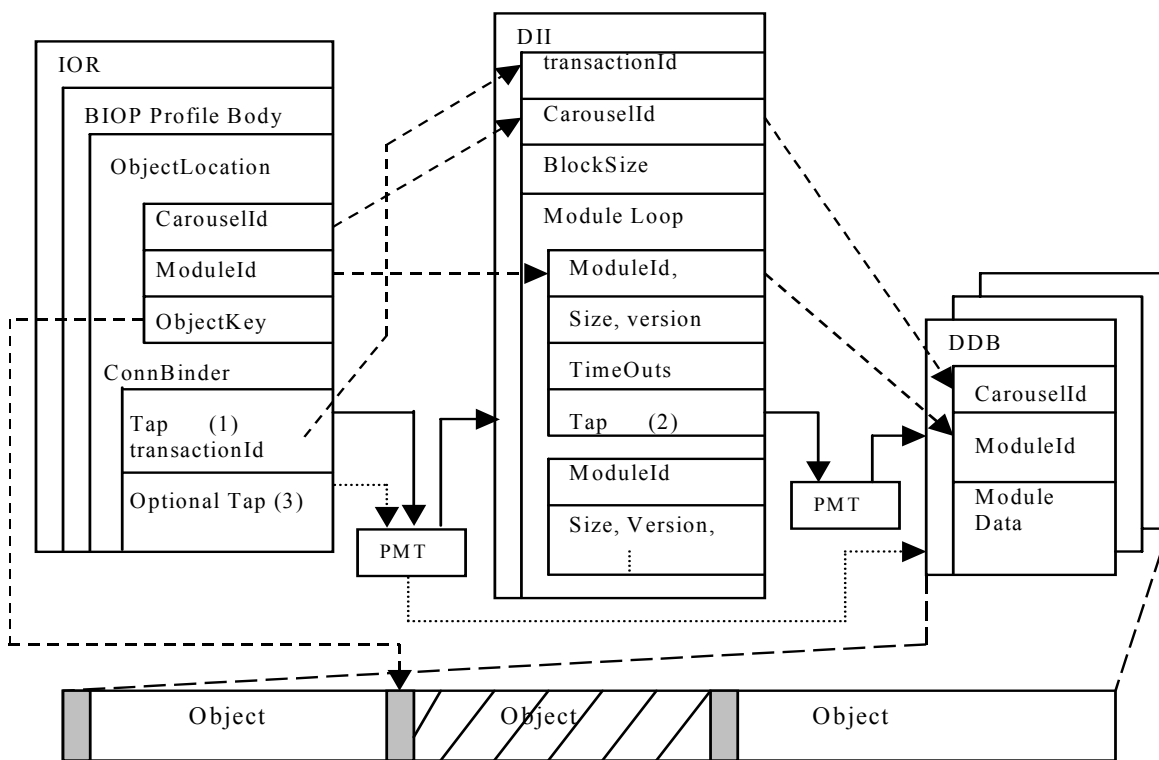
IOR

BIOP Profile Body

ObjectLocation

CarouselId

ModuleId

ObjectKey

ConnBinder

Tap (1) transactionId

Optional Tap (3)

PMT

DII

transactionId

CarouselId

BlockSize

Module Loop

ModuleId,

Size, version

TimeOuts

Tap (2)

ModuleId

Size, Version,

PMT

DDB

CarouselId

ModuleId

Module Data

Object

Object

Object